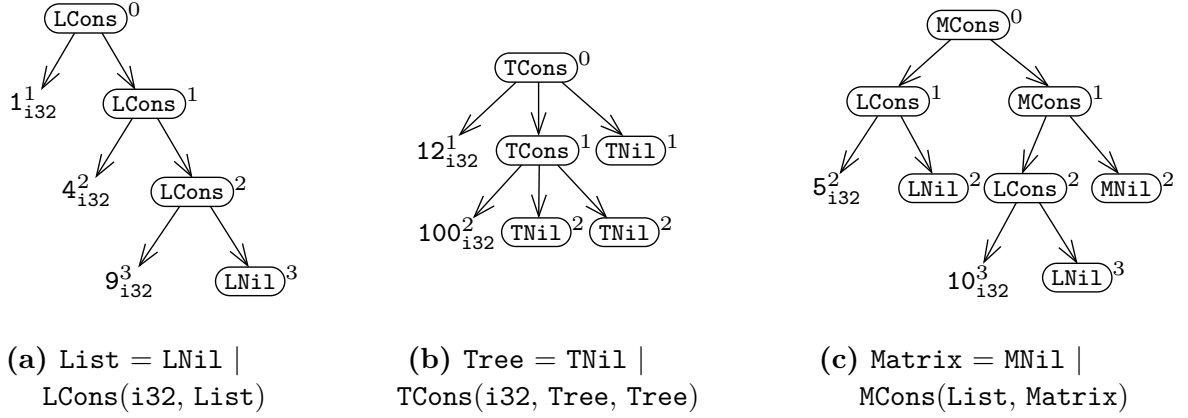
LCons$^0$

$1^1_{i32}$

LCons$^1$

$4^2_{i32}$

LCons$^2$

$9^3_{i32}$

LNil$^3$

TCons$^0$

$12^1_{i32}$

TCons$^1$

TNil$^1$

$100^2_{i32}$

TNil$^2$

TNil$^2$

MCons$^0$

LCons$^1$

MCons$^1$

$5^2_{i32}$

LNil$^2$

LCons$^2$

MNil$^2$

$10^3_{i32}$

LNil$^3$

**(a)** List = LNil | LCons(i32, List)

**(b)** Tree = TNil | TCons(i32, Tree, Tree)

**(c)** Matrix = MNil | MCons(List, Matrix)